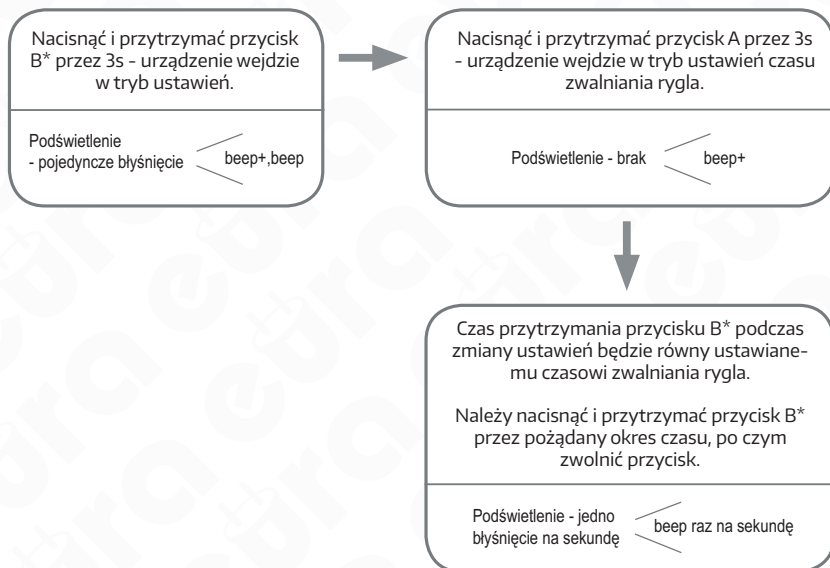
Nacisnąć i przytrzymać przycisk B* przez 3s - urządzenie wejdzie w tryb ustawień.

Podświetlenie - pojedyncze błyśnięcie

beep+,beep

Nacisnąć i przytrzymać przycisk A przez 3s - urządzenie wejdzie w tryb ustawień czasu zwalniania rygla.

Podświetlenie - brak

beep+

Czas przytrzymania przycisku B* podczas zmiany ustawień będzie równy ustawianemu czasowi zwalniania rygla.

Należy nacisnąć i przytrzymać przycisk B* przez pożądany okres czasu, po czym zwolnić przycisk.

Podświetlenie - jedno błyśnięcie na sekundę

beep raz na sekundę